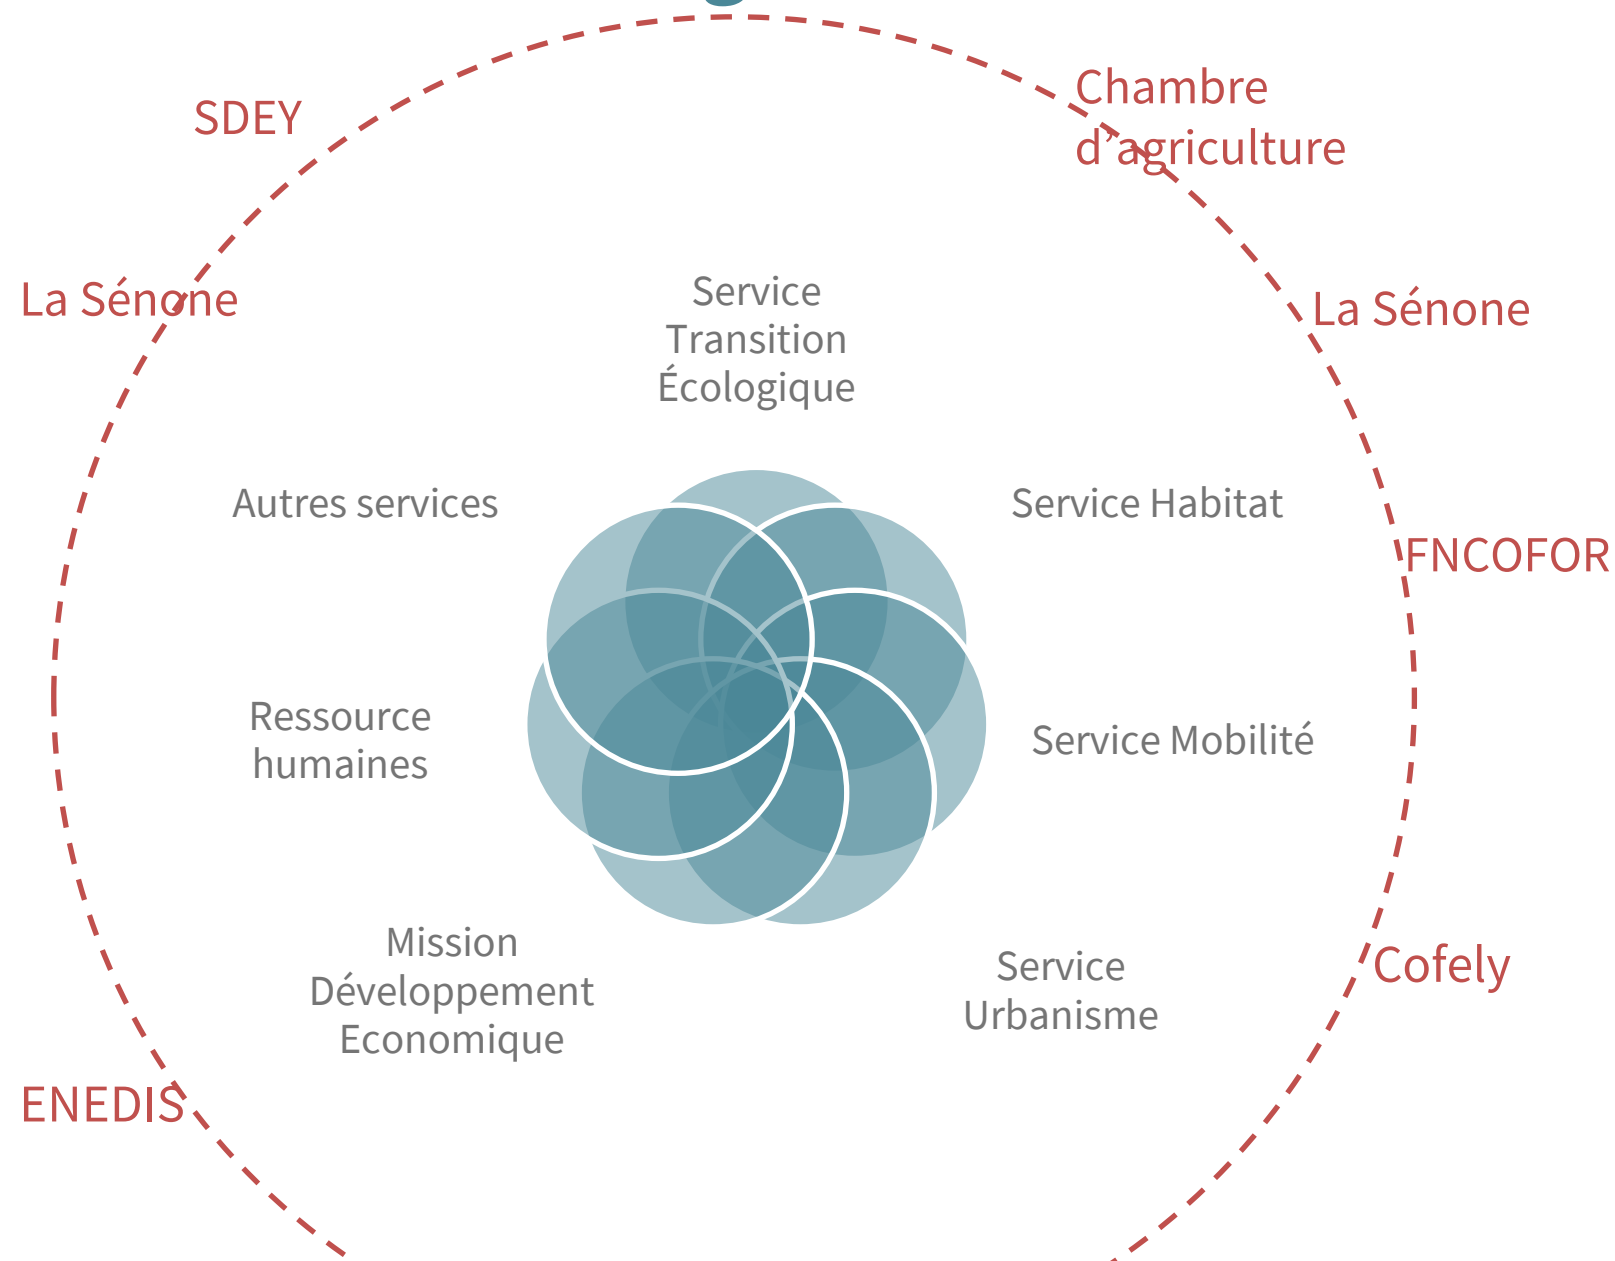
SDEY

Chambre d'agriculture

La Sénone

La Sénone

Service Transition Écologique

Autres services

Service Habitat

FNCOFOR

Ressource humaines

Service Mobilité

Mission Développement Economique

Service Urbanisme

Cofely

ENEDIS